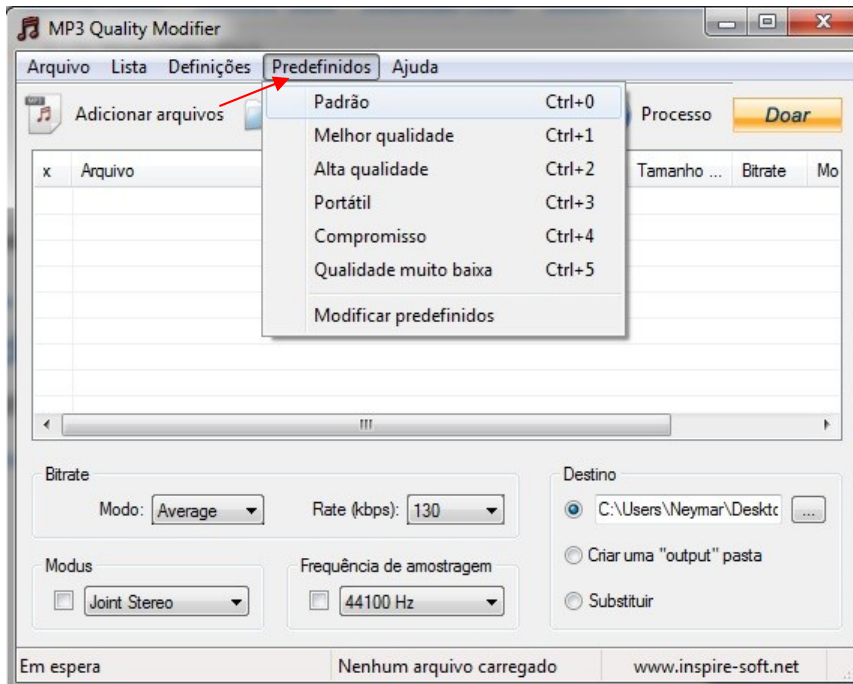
MP3 Quality Modifier

Arquivo Lista Definições Predefinidos Ajuda

Adicionar arquivos

Padrão Ctrl+0
Melhor qualidade Ctrl+1
Alta qualidade Ctrl+2
Portátil Ctrl+3
Compromisso Ctrl+4
Qualidade muito baixa Ctrl+5
Modificar predefinidos

Processo Doar

| x | Arquivo | Tamanho ... | Bitrate | Mo |
|---|---|---|---|---|

Bitrate
Modo: Average
Rate (kbps): 130

Modus
Joint Stereo

Frequência de amostragem
44100 Hz

Destino
C:\Users\Neymar\Desktc ...
Criar uma "output" pasta
Substituir

Em espera | Nenhum arquivo carregado | www.inspire-soft.net